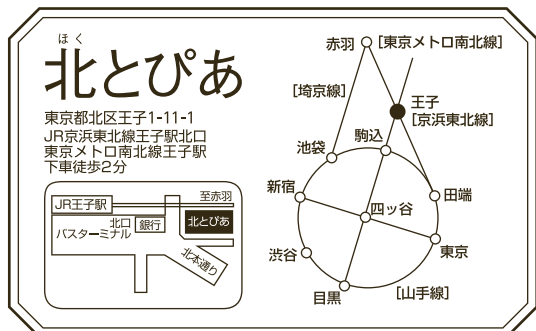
ほく
北とぴあ

東京都北区王子1-11-1
JR京浜東北線王子駅北口
東京メトロ南北線王子駅
下車徒歩2分

JR王子駅
至赤羽
北口
バスターミナル
銀行
北とぴあ
北本通り

赤羽
[東京メトロ南北線]
[埼京線]
王子
[京浜東北線]
駒込
池袋
新宿
四ッ谷
田端
渋谷
東京
目黒
[山手線]